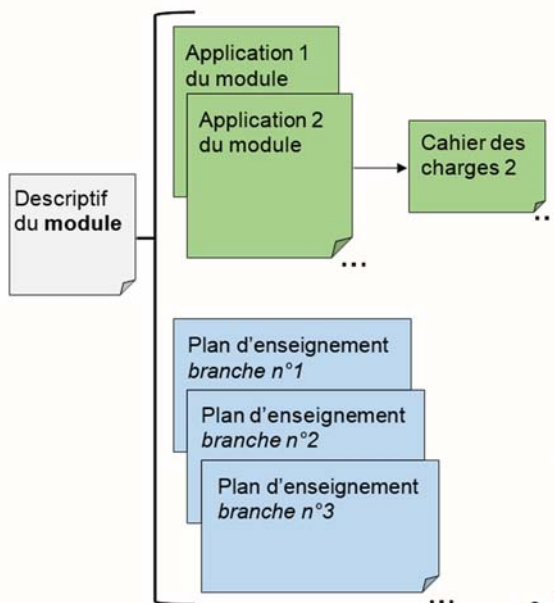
Descriptif du **module**

Application 1 du module

Application 2 du module

...

Cahier des charges 2

..

Plan d'enseignement *branche n°1*

Plan d'enseignement *branche n°2*

Plan d'enseignement *branche n°3*

...